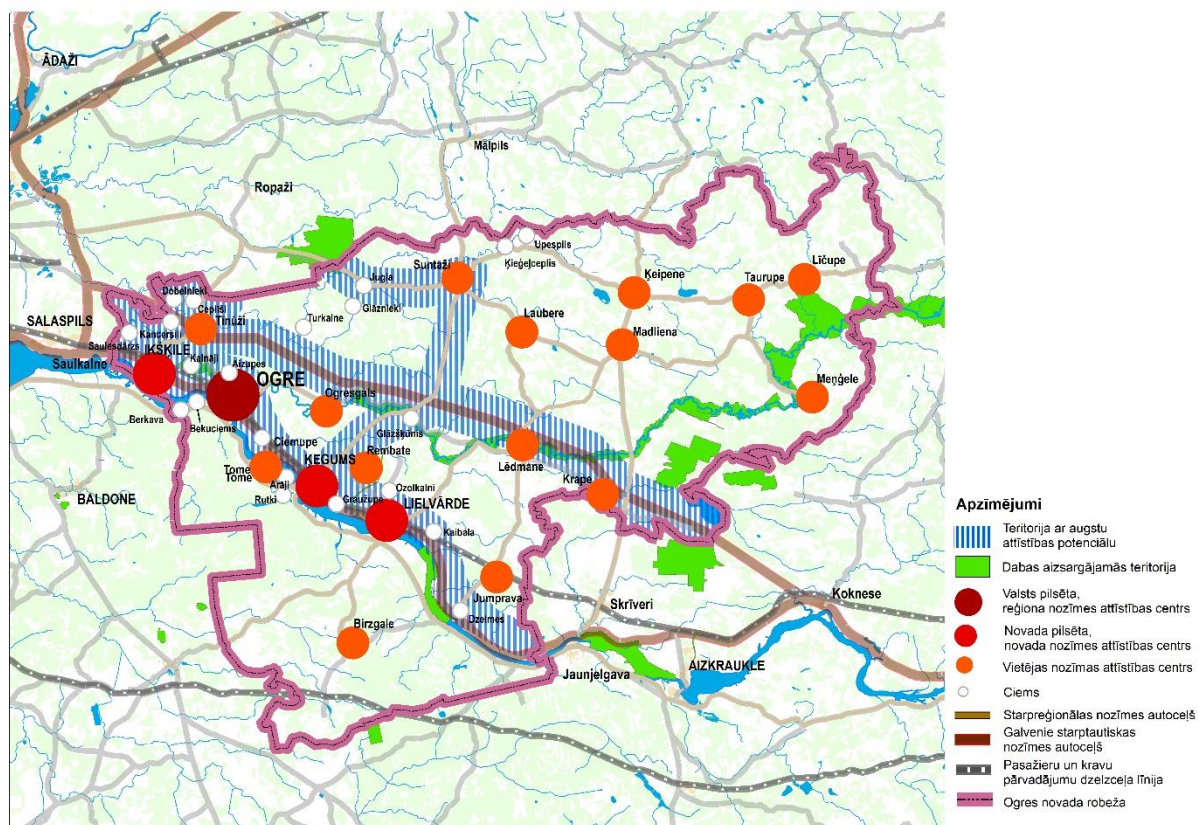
ĀDAŽI

Mālpils

Ropaži

Upespils
Ķieģeļceplis
Suntaži
Jugla
Glāžnieki
Turkalne
Keipene
Taurupe
Līčupe
Laubere
Madliena
Dobelnieki
Ceplīši
Tinūži
SALASPILS
Kanceri
Saulesdārzs
IKŠĶILE
Kalnāji
Saulkalne
Aizupes
OGRE
Ogresgals
Meņģele
Berkava
Bekuciems
Glāžšķūnis
Ciemupe
Lēdmane
Tome
Tome
ĶEGUMS
Rembate
Krape
Ozolkalni
Araji
Rutki
Grauzupe
LIELVĀRDE
BALDONE
Kaibala
Jumprava
Skrīveri
Koknese
Dzelmes
Birzgale
AIZKRAUKLE
Jaunjelgava

Apzīmējumi
Teritorija ar augstu attīstības potenciālu
Dabas aizsargājamās teritorija
Valsts pilsēta, reģiona nozīmes attīstības centrs
Novada pilsēta, novada nozīmes attīstības centrs
Vietējas nozīmas attīstības centrs
Ciems
Starpreģionālas nozīmes autoceļš
Galvenie starptautiskas nozīmes autoceļš
Pasažieru un kravu pārvadājumu dzelzceļa līnija
Ogres novada robeža